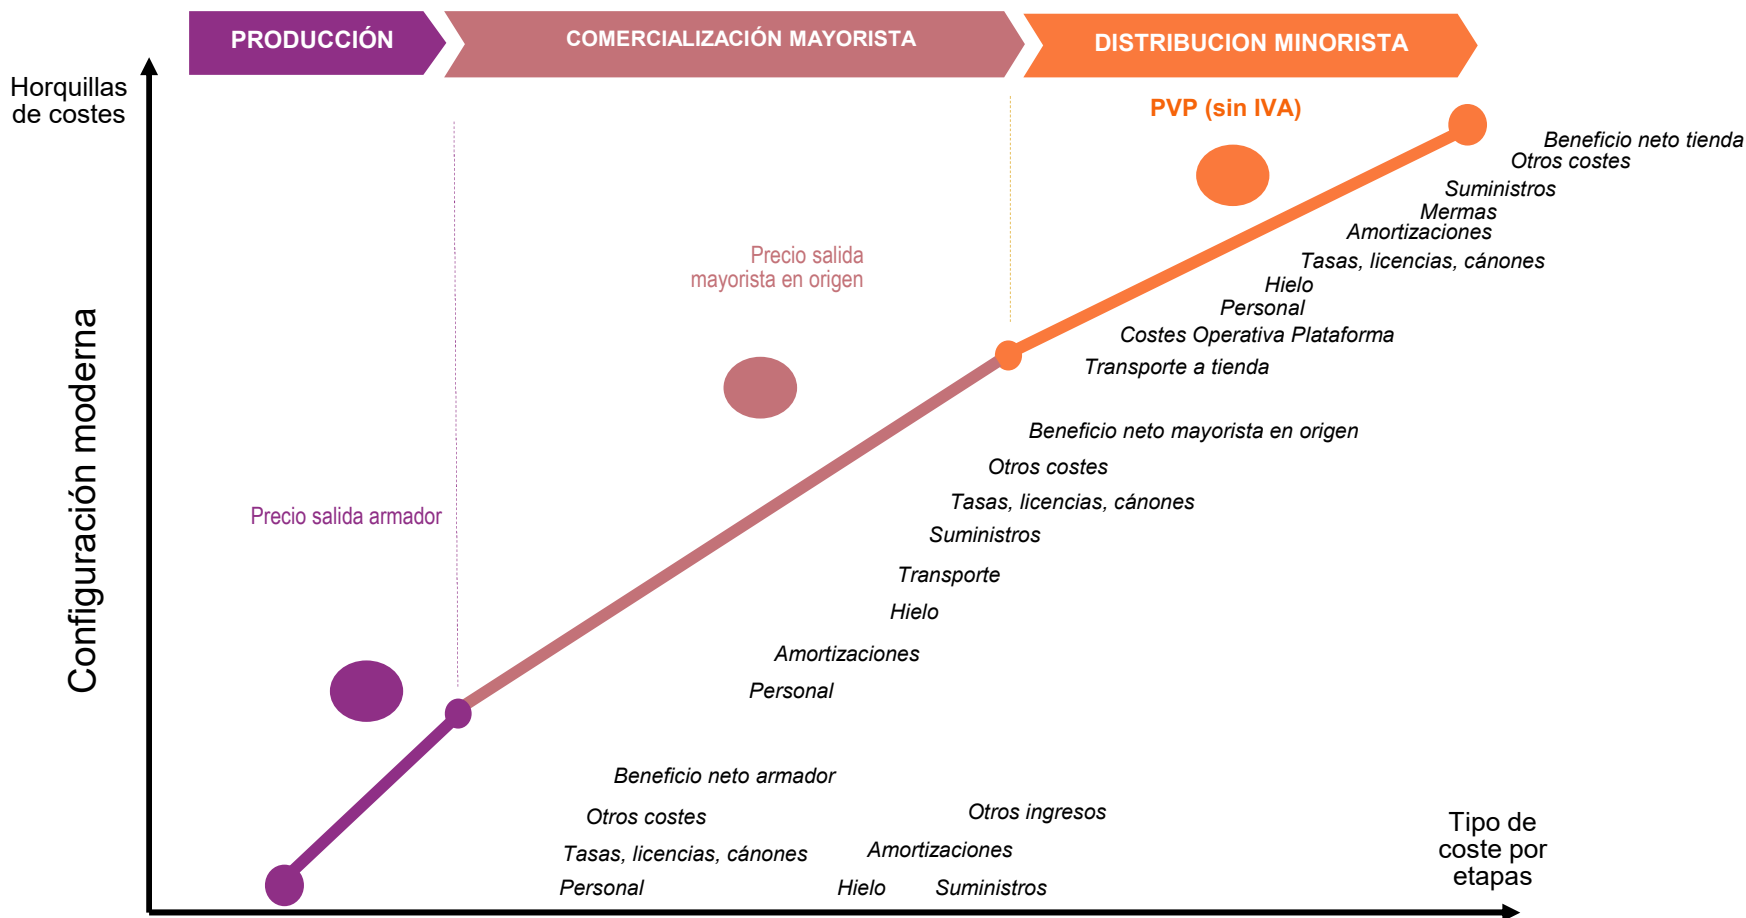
PRODUCCIÓN

COMERCIALIZACIÓN MAYORISTA

DISTRIBUCION MINORISTA

Horquillas de costes

PVP (sin IVA)

Beneficio neto tienda
Otros costes
Suministros
Mermas
Amortizaciones
Tasas, licencias, cánones
Hielo
Personal
Costes Operativa Plataforma
Transporte a tienda

Precio salida mayorista en origen

Configuración moderna

Beneficio neto mayorista en origen
Otros costes
Tasas, licencias, cánones
Suministros
Transporte
Hielo
Amortizaciones
Personal

Precio salida armador

Beneficio neto armador
Otros costes
Tasas, licencias, cánones
Personal

Otros ingresos
Amortizaciones
Hielo
Suministros

Tipo de coste por etapas